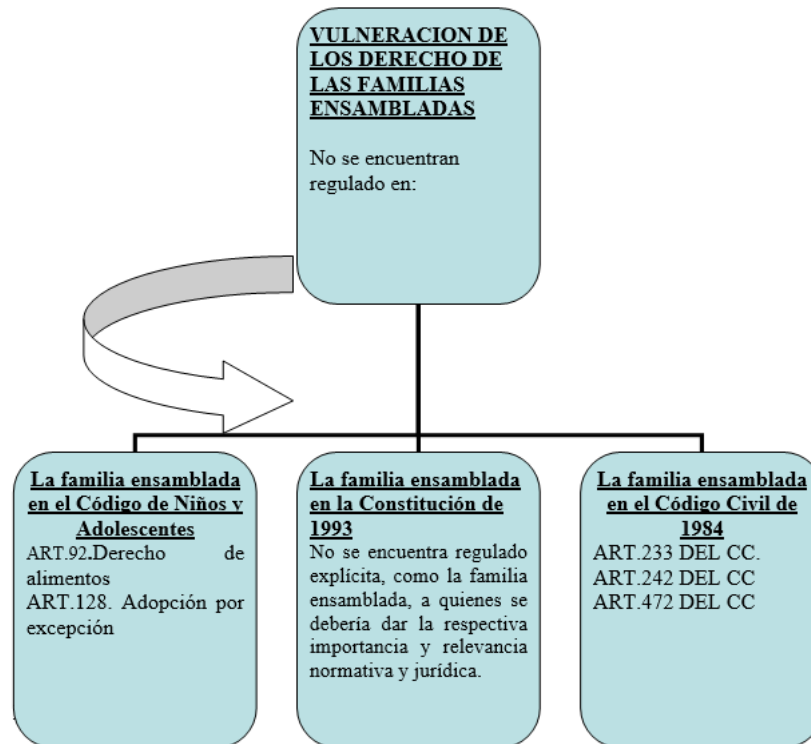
VULNERACION DE LOS DERECHO DE LAS FAMILIAS ENSAMBLADAS

No se encuentran regulado en:

La familia ensamblada en el Código de Niños y Adolescentes

ART.92.Derecho de alimentos
ART.128. Adopción por excepción

La familia ensamblada en la Constitución de 1993

No se encuentra regulado explícita, como la familia ensamblada, a quienes se debería dar la respectiva importancia y relevancia normativa y jurídica.

La familia ensamblada en el Código Civil de 1984

ART.233 DEL CC.
ART.242 DEL CC
ART.472 DEL CC